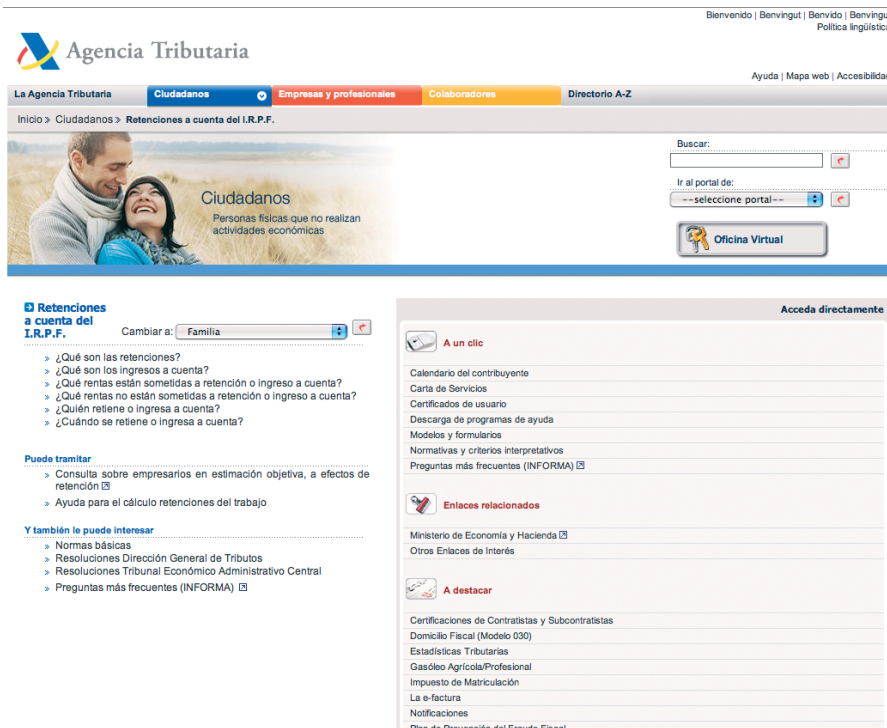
Bienvenido | Benvingut | Benvido | Benvingu
Política lingüístic

Agencia Tributaria

Ayuda | Mapa web | Accesibilid

La Agencia Tributaria | Ciudadanos | Empresas y profesionales | Colaboradores | Directorio A-Z

Inicio » Ciudadanos » Retenciones a cuenta del I.R.P.F.

Ciudadanos
Personas físicas que no realizan actividades económicas

Buscar:

Ir al portal de:
--seleccione portal--

Oficina Virtual

Retenciones a cuenta del I.R.P.F.

Cambiar a: Familia

» ¿Qué son las retenciones?
» ¿Qué son los ingresos a cuenta?
» ¿Qué rentas están sometidas a retención o ingreso a cuenta?
» ¿Qué rentas no están sometidas a retención o ingreso a cuenta?
» ¿Quién retiene o ingresa a cuenta?
» ¿Cuándo se retiene o ingresa a cuenta?

Puede tramitar
» Consulta sobre empresarios en estimación objetiva, a efectos de retención
» Ayuda para el cálculo retenciones del trabajo

Y también le puede interesar
» Normas básicas
» Resoluciones Dirección General de Tributos
» Resoluciones Tribunal Económico Administrativo Central
» Preguntas más frecuentes (INFORMA)

Acceda directamente

A un clic
Calendario del contribuyente
Carta de Servicios
Certificados de usuario
Descarga de programas de ayuda
Modelos y formularios
Normativas y criterios interpretativos
Preguntas más frecuentes (INFORMA)

Enlaces relacionados
Ministerio de Economía y Hacienda
Otros Enlaces de Interés

A destacar
Certificaciones de Contratistas y Subcontratistas
Domicilio Fiscal (Modelo 030)
Estadísticas Tributarias
Gasóleo Agrícola/Profesional
Impuesto de Matriculación
La e-factura
Notificaciones
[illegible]